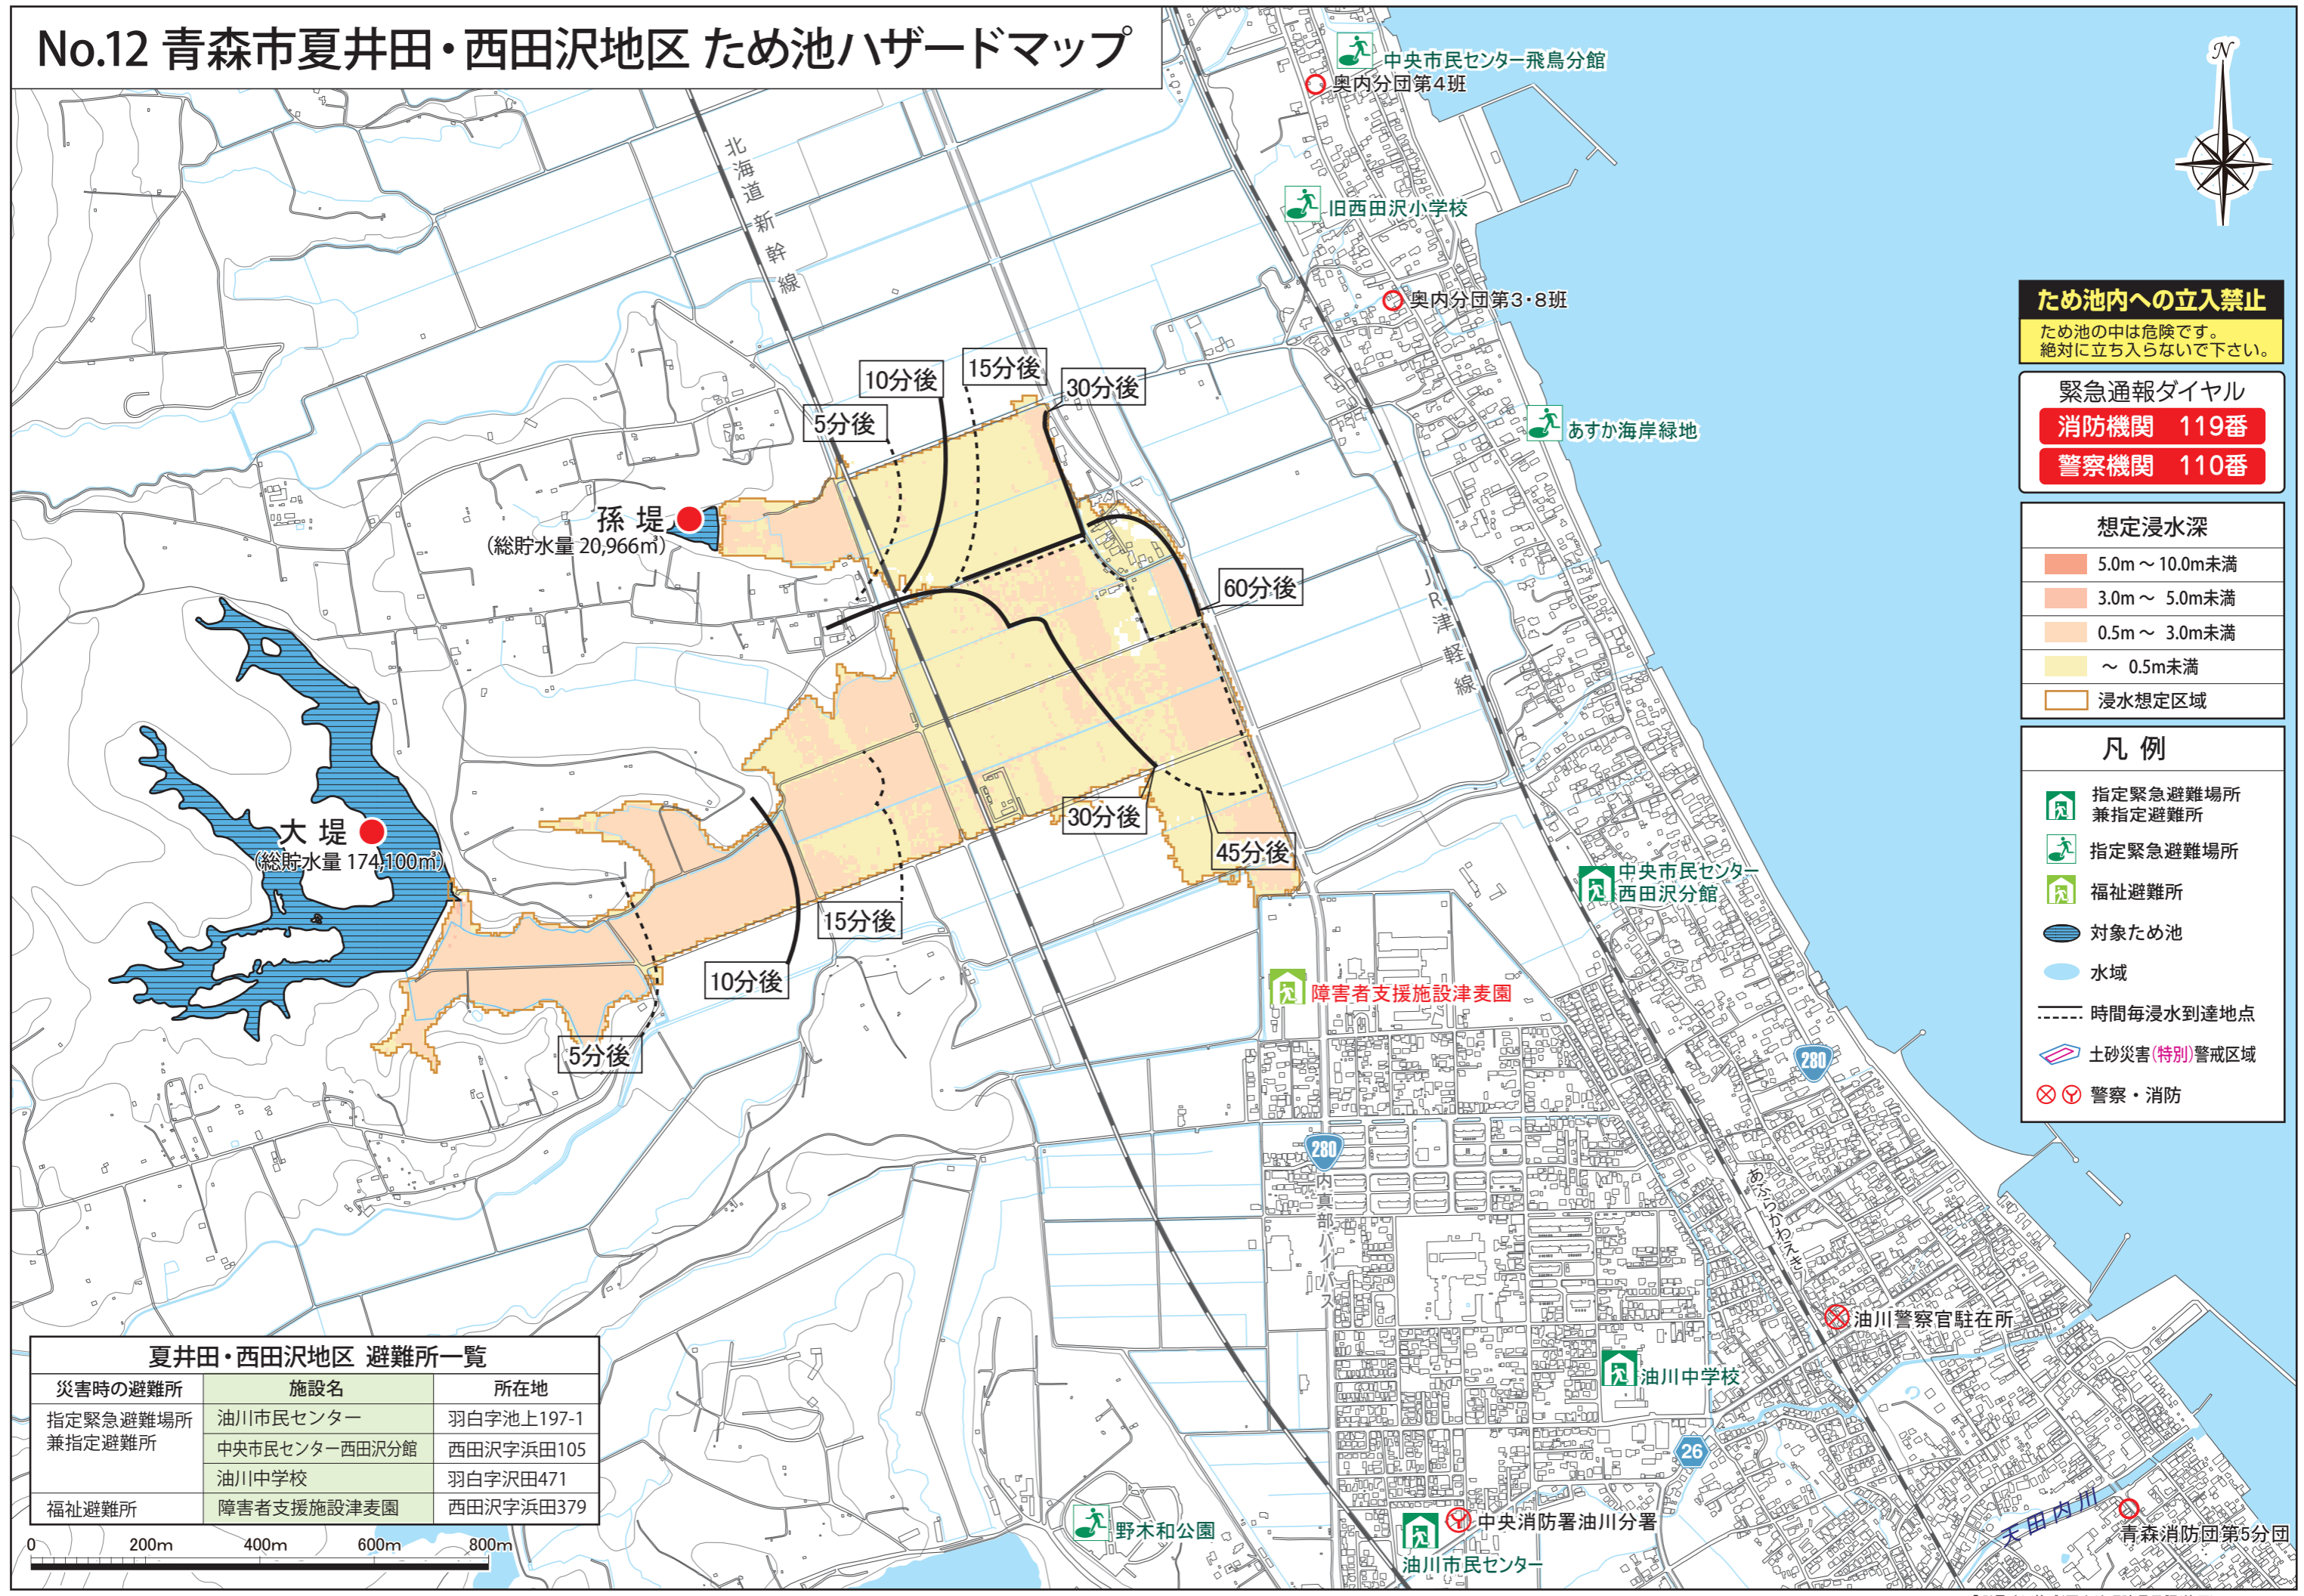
No.12 青森市夏井田・西田沢地区 ため池ハザードマップ

北海道新幹線

中央市民センター飛鳥分館
奥内分団第4班
旧西田沢小学校
奥内分団第3・8班
あすか海岸緑地

N

ため池内への立入禁止
ため池の中は危険です。絶対に立ち入らないで下さい。

緊急通報ダイヤル
消防機関 119番
警察機関 110番

想定浸水深
| | |
|---|---|
| | 5.0m ～ 10.0m未満 |
| | 3.0m ～ 5.0m未満 |
| | 0.5m ～ 3.0m未満 |
| | ～ 0.5m未満 |
| | 浸水想定区域 |

凡例
指定緊急避難場所兼指定避難所
指定緊急避難場所
福祉避難所
対象ため池
水域
時間毎浸水到達地点
土砂災害(特別)警戒区域
警察・消防

10分後
15分後
30分後
5分後
孫 堤
(総貯水量 20,966㎥)
60分後
JR津軽線
大 堤
(総貯水量 174,100㎥)
30分後
45分後
15分後
10分後
5分後

中央市民センター西田沢分館
障害者支援施設津麦園
280
280
内真部バイパス
あおもりかわえき
油川警察官駐在所
油川中学校
26
天田内川
中央消防署油川分署
青森消防団第5分団
油川市民センター
野木和公園

夏井田・西田沢地区 避難所一覧
| 災害時の避難所 | 施設名 | 所在地 |
|---|---|---|
| 指定緊急避難場所兼指定避難所 | 油川市民センター | 羽白字池上197-1 |
| | 中央市民センター西田沢分館 | 西田沢字浜田105 |
| | 油川中学校 | 羽白字沢田471 |
| 福祉避難所 | 障害者支援施設津麦園 | 西田沢字浜田379 |

0 200m 400m 600m 800m